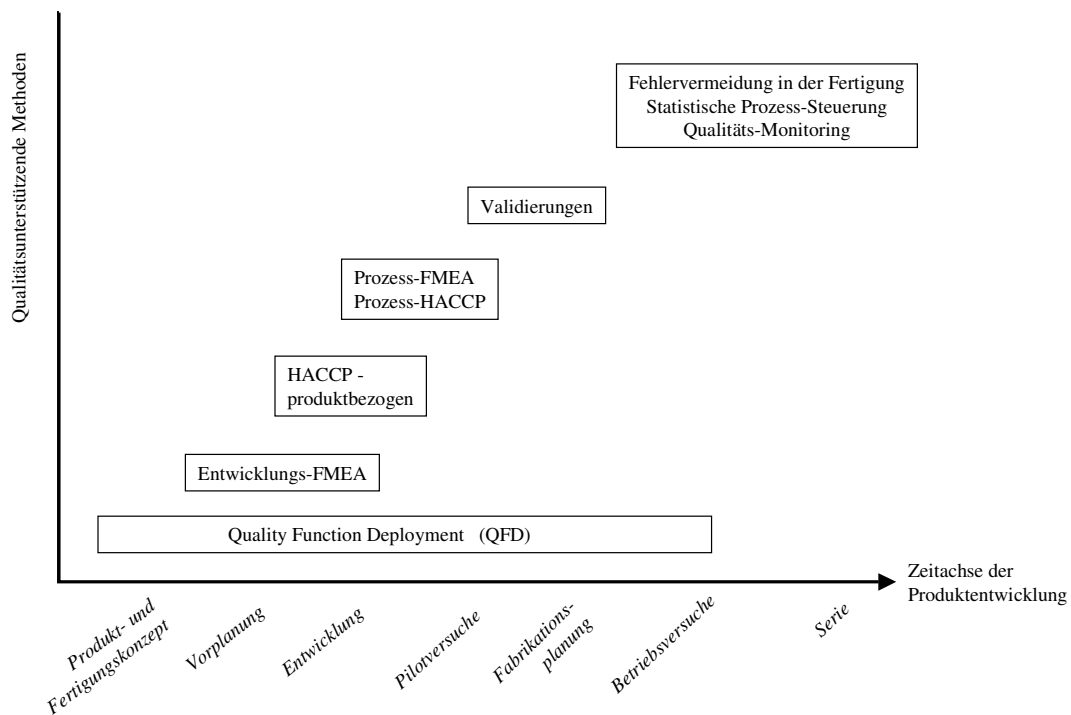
Qualitätsunterstützende Methoden

Fehlervermeidung in der Fertigung
Statistische Prozess-Steuerung
Qualitäts-Monitoring

Validierungen

Prozess-FMEA
Prozess-HACCP

HACCP - produktbezogen

Entwicklungs-FMEA

Quality Function Deployment (QFD)

Zeitachse der Produktentwicklung

Produkt- und Fertigungskonzept

Vorplanung

Entwicklung

Pilotversuche

Fabrikationsplanung

Betriebsversuche

Serie